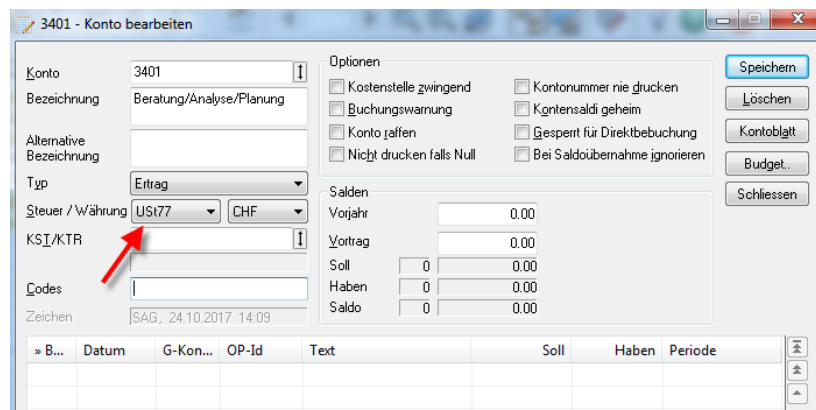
3401 - Konto bearbeiten

Konto 3401
Bezeichnung Beratung/Analyse/Planung
Alternative Bezeichnung
Typ Ertrag
Steuer / Währung USt77 CHF
KST/KTR
Codes
Zeichen SAG, 24.10.2017 14:09

Optionen
Kostenstelle zwingend
Buchungswarnung
Konto raffen
Nicht drucken falls Null
Kontonummer nie drucken
Kontensaldi geheim
Gesperrt für Direktbebuchung
Bei Saldoübernahme ignorieren

Salden
Vorjahr 0.00
Vortrag 0.00
Soll 0 0.00
Haben 0 0.00
Saldo 0 0.00

Speichern
Löschen
Kontoblatt
Budget..
Schliessen

| » B... | Datum | G-Kon... | OP-Id | Text | Soll | Haben | Periode |
|---|---|---|---|---|---|---|---|